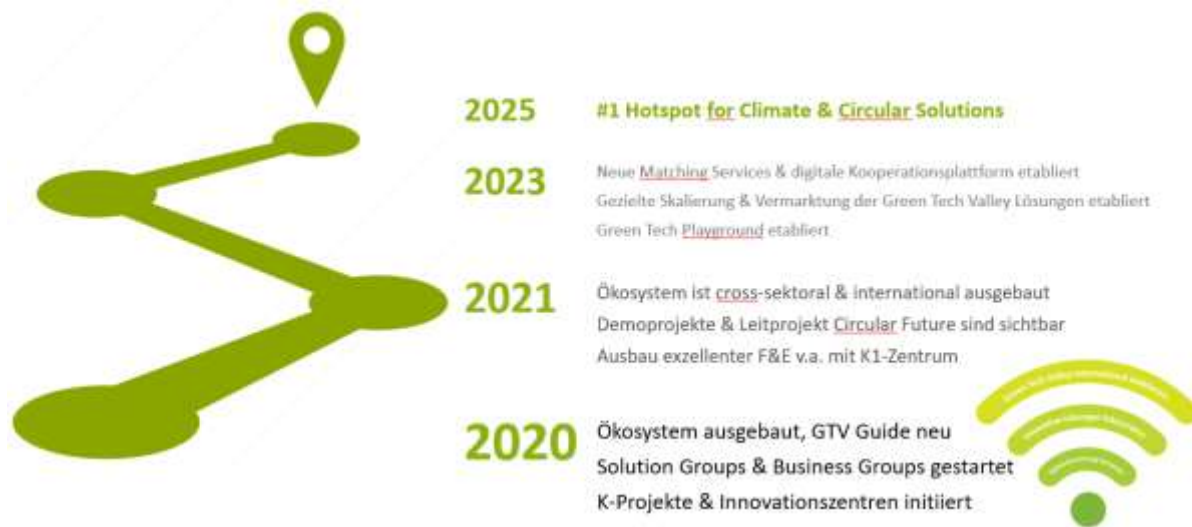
2025 #1 Hotspot for Climate & Circular Solutions

2023 Neue Matching Services & digitale Kooperationsplattform etabliert
Gezielte Skalierung & Vermarktung der Green Tech Valley Lösungen etabliert
Green Tech Playground etabliert

2021 Ökosystem ist cross-sektoral & international ausgebaut
Demoprojekte & Leitprojekt Circular Future sind sichtbar
Ausbau exzellenter F&E v.a. mit K1-Zentrum

2020 Ökosystem ausgebaut, GTV Guide neu
Solution Groups & Business Groups gestartet
K-Projekte & Innovationszentren initiiert

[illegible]
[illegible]
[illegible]